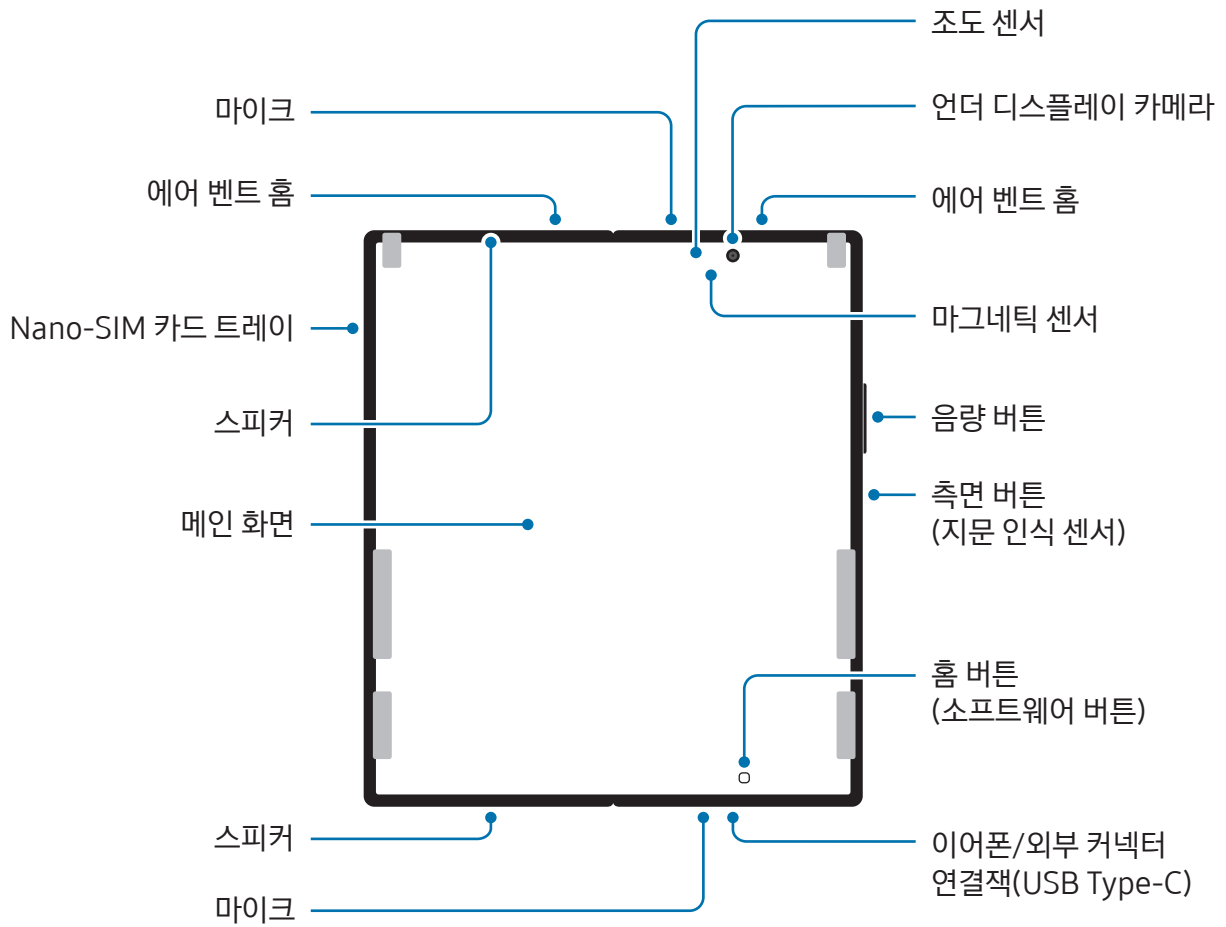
조도 센서

마이크

언더 디스플레이 카메라

에어 벤트 홈

에어 벤트 홈

Nano-SIM 카드 트레이

마그네틱 센서

스피커

음량 버튼

측면 버튼
(지문 인식 센서)

메인 화면

홈 버튼
(소프트웨어 버튼)

스피커

이어폰/외부 커넥터
연결잭(USB Type-C)

마이크